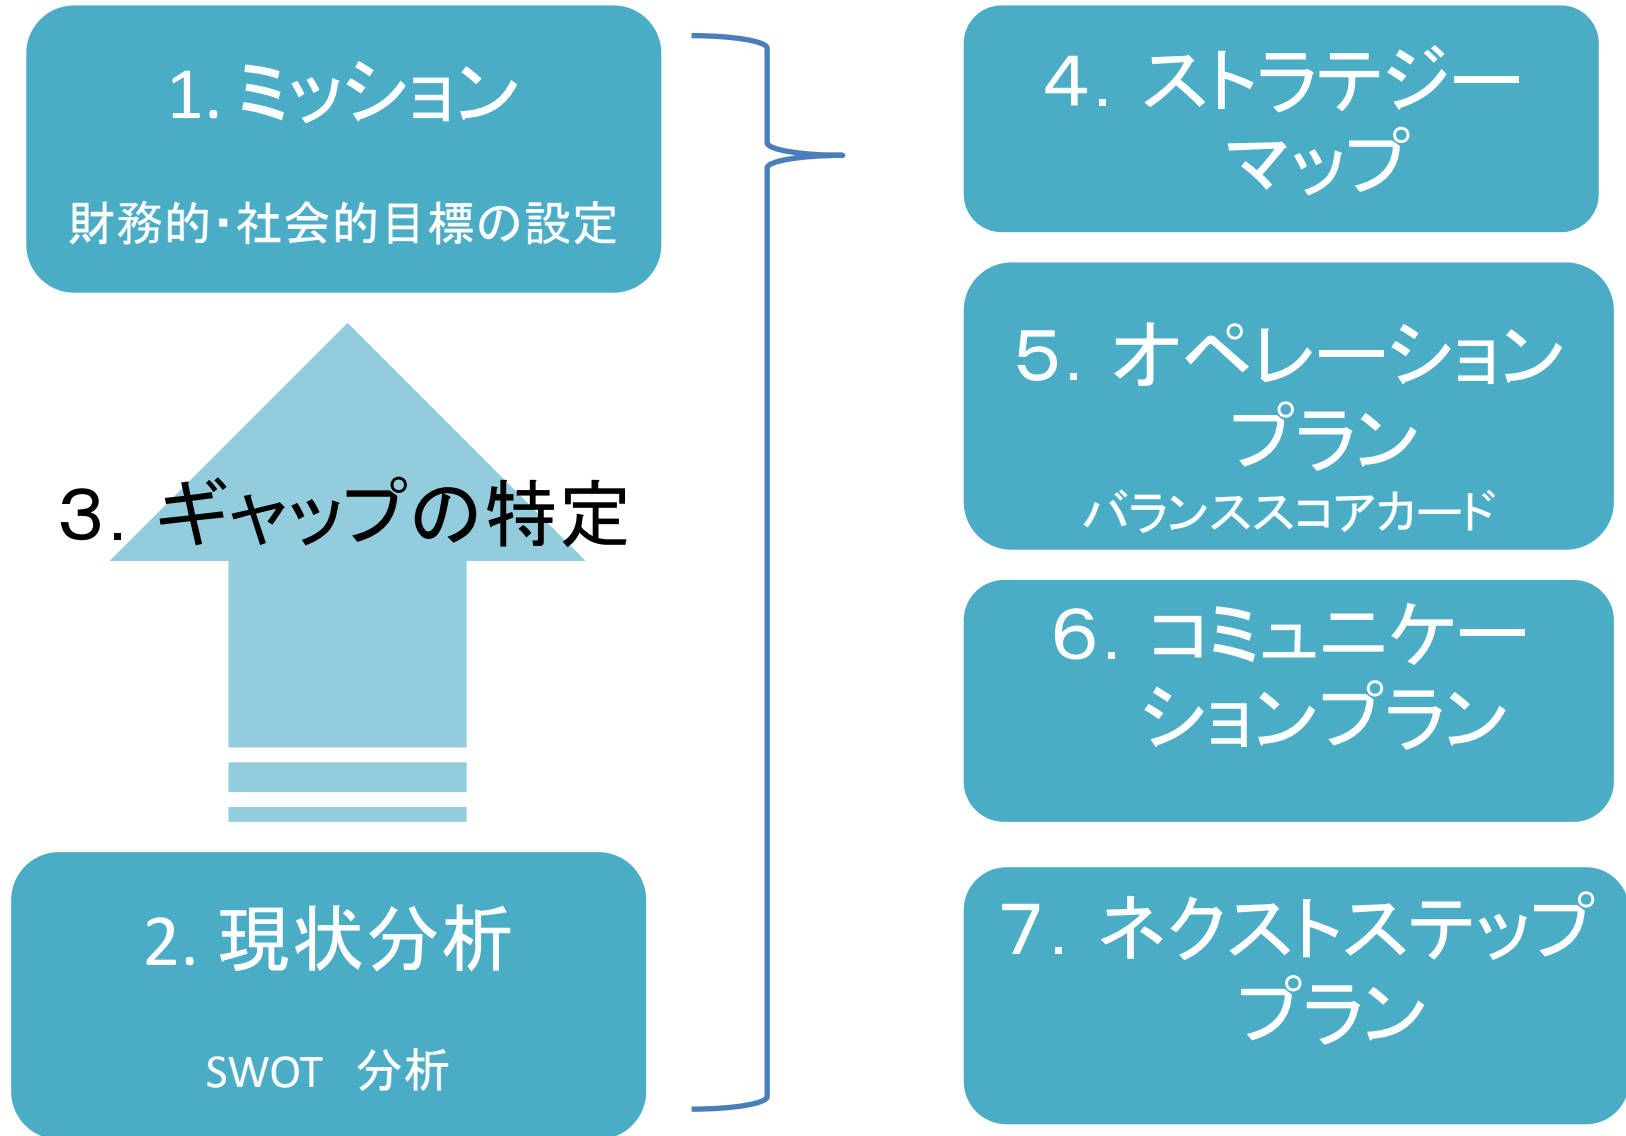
1. ミッション

財務的・社会的目標の設定

3. ギャップの特定

2. 現状分析

SWOT　分析

4. ストラテジーマップ

5. オペレーションプラン

バランススコアカード

6. コミュニケーションプラン

7. ネクストステッププラン